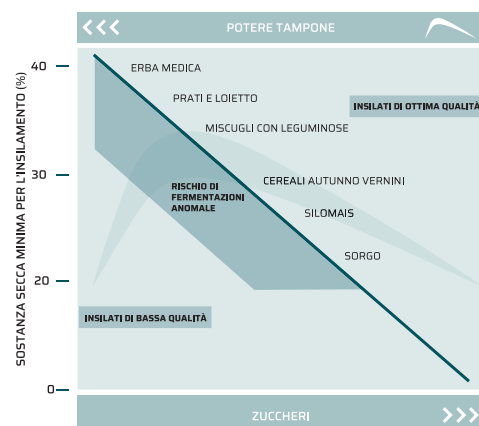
<<< POTERE TAMPONE

SOSTANZA SECCA MINIMA PER L'INSILAMENTO (%)

40
30
20
0

ERBA MEDICA

PRATI E LOIETTO

INSILATI DI OTTIMA QUALITÀ

MISCUGLI CON LEGUMINOSE

RISCHIO DI FERMENTAZIONI ANOMALE

CEREALI AUTUNNO VERNINI

SILOMAIS

SORGO

INSILATI DI BASSA QUALITÀ

ZUCCHERI >>>